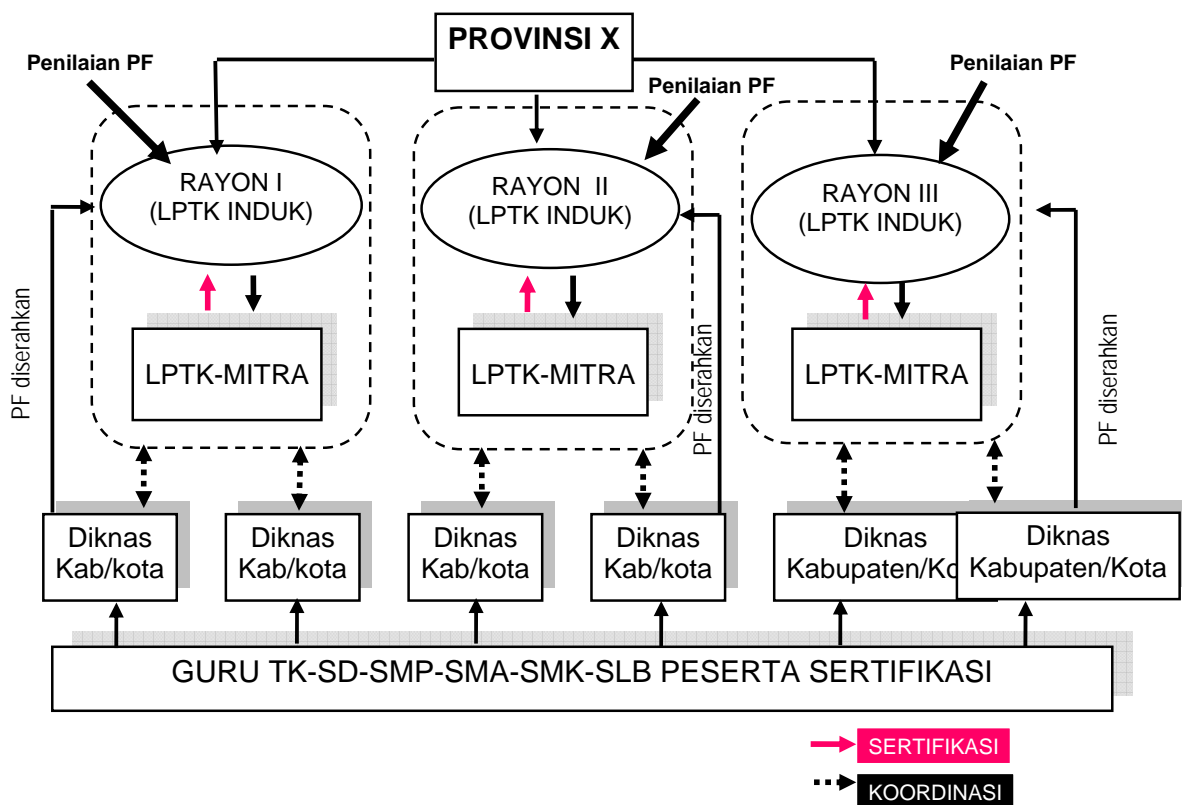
PROVINSI X

Penilaian PF

Penilaian PF

Penilaian PF

RAYON I (LPTK INDUK)

RAYON II (LPTK INDUK)

RAYON III (LPTK INDUK)

LPTK-MITRA

LPTK-MITRA

LPTK-MITRA

PF diserahkan

PF diserahkan

PF diserahkan

Diknas Kab/kota

Diknas Kab/kota

Diknas Kab/kota

Diknas Kab/kota

Diknas Kabupaten/Ko

Diknas Kabupaten/Kota

GURU TK-SD-SMP-SMA-SMK-SLB PESERTA SERTIFIKASI

SERTIFIKASI

KOORDINASI